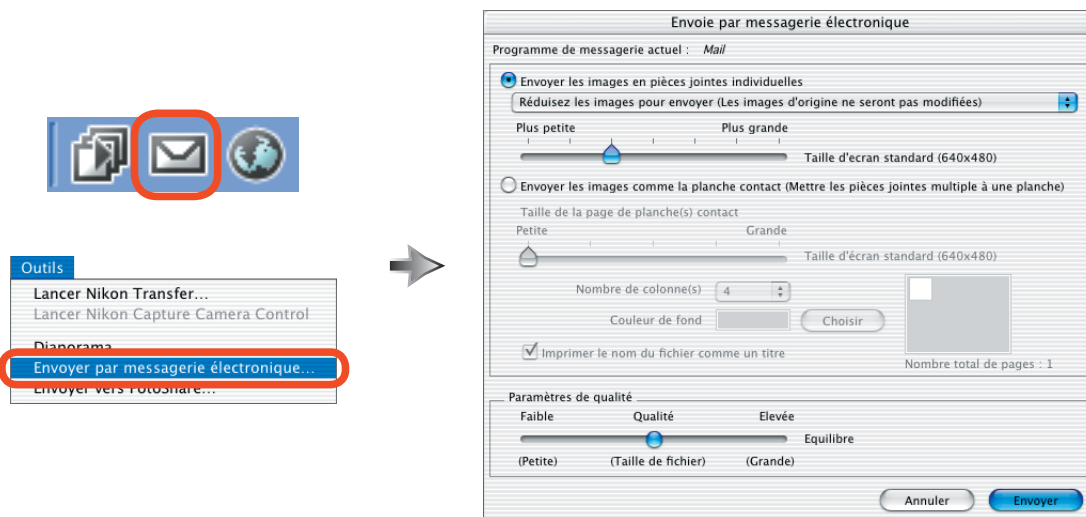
Outils

Lancer Nikon Transfer...
Lancer Nikon Capture Camera Control
Diaporama
Envoyer par messagerie électronique...
Envoyer vers PotoShare...

Envoie par messagerie électronique

Programme de messagerie actuel : Mail

Envoyer les images en pièces jointes individuelles

Réduisez les images pour envoyer (Les images d'origine ne seront pas modifiées)

Plus petite
Plus grande
Taille d'ecran standard (640x480)

Envoyer les images comme la planche contact (Mettre les pièces jointes multiple à une planche)

Taille de la page de planche(s) contact
Petite
Grande
Taille d'ecran standard (640x480)

Nombre de colonne(s) 4
Couleur de fond
Choisir
Imprimer le nom du fichier comme un titre
Nombre total de pages : 1

Paramètres de qualité
Faible
Qualité
Elevée
Equilibre
(Petite)
(Taille de fichier)
(Grande)

Annuler
Envoyer